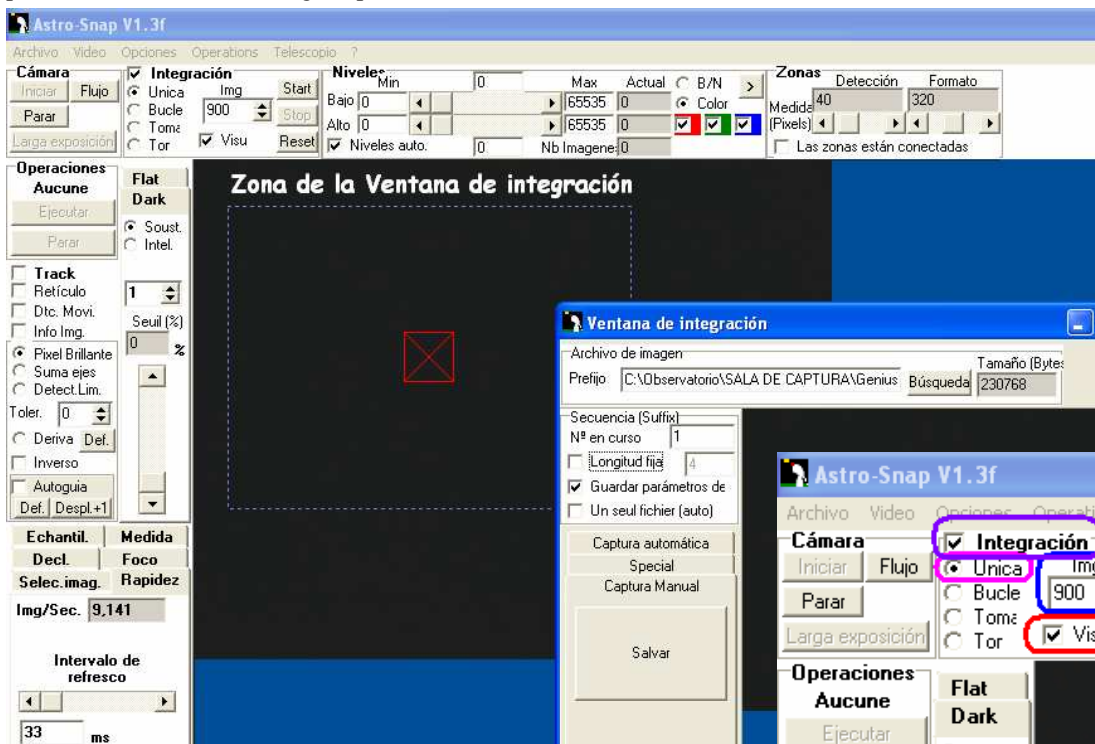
Astro-Snap V1.3f

Archivo Video Opciones Operations Telescopio ?

Cámara
Iniciar Flujo
Parar
Larga exposición

Integración
Unica
Bucle
Toma
Tor
Img
900
Visu
Start
Stop
Reset

Niveles
Min
0
Bajo 0
Alto 0
Niveles auto.
0
Max
65535
65535
Actual
0
0
Nb Imagene 0
B/N
Color
>

Zonas
Detección
Formato
Medida (Pixels)
40
320
Las zonas están conectadas

Operaciones
Aucune
Ejecutar
Parar
Flat
Dark
Soust.
Intel.

Track
Retículo
Dtc. Movi.
Info Img.
Pixel Brillante
Suma ejes
Detect.Lim.
Toler. 0
Deriva Def.
Inverso
Autoguia
Def. Despl.+1
1
Seuil (%)
0
%

Echantil. Medida
Decl. Foco
Selec.imag. Rapidez
Img/Sec. 9,141

Intervalo de refresco
33 ms

Zona de la Ventana de integración

Ventana de integración
Archivo de imagen
Prefijo C:\Observatorio\SALA DE CAPTURA\Genius
Búsqueda
Tamaño (Bytes
230768
Secuencia (Suffix)
Nº en curso 1
Longitud fija 4
Guardar parámetros de
Un seul fichier (auto)
Captura automática
Special
Captura Manual
Salvar

Astro-Snap V1.3f
Archivo Video Opciones Operati
Cámara
Iniciar Flujo
Parar
Larga exposición
Integración
Unica
Bucle
Toma
Tor
Img
900
Vis
Operaciones
Aucune
Ejecutar
Flat
Dark